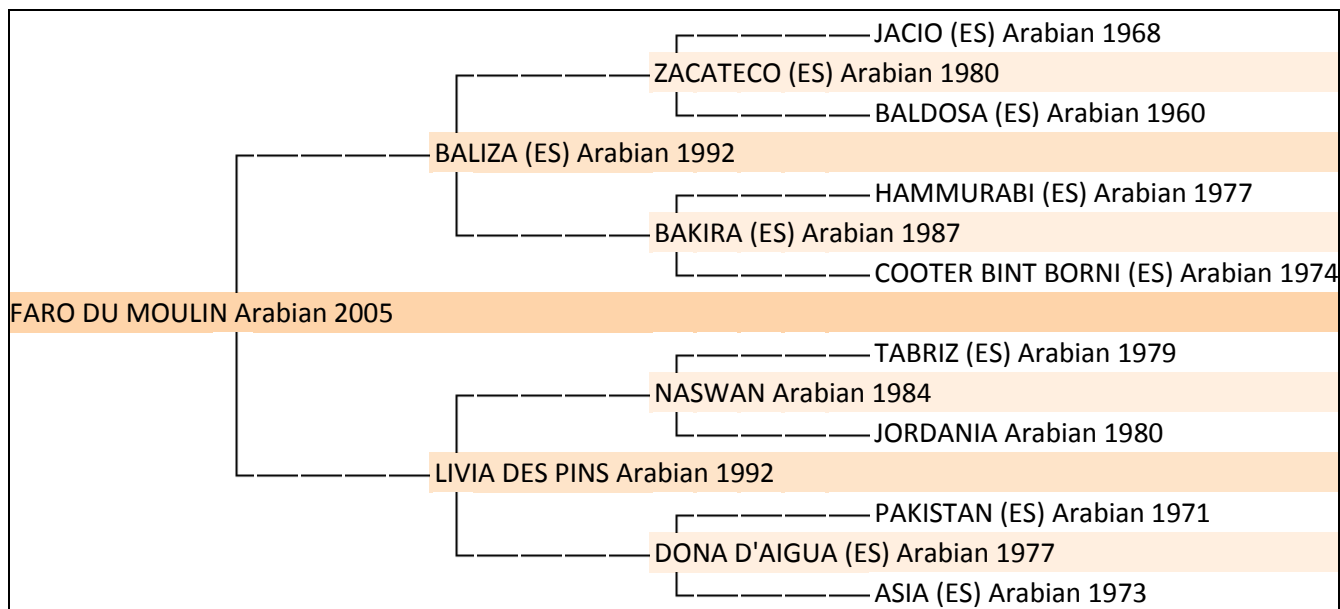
JACIO (ES) Arabian 1968
ZACATECO (ES) Arabian 1980
BALDOSA (ES) Arabian 1960
BALIZA (ES) Arabian 1992
HAMMURABI (ES) Arabian 1977
BAKIRA (ES) Arabian 1987
COOTER BINT BORNI (ES) Arabian 1974
FARO DU MOULIN Arabian 2005
TABRIZ (ES) Arabian 1979
NASWAN Arabian 1984
JORDANIA Arabian 1980
LIVIA DES PINS Arabian 1992
PAKISTAN (ES) Arabian 1971
DONA D'AIGUA (ES) Arabian 1977
ASIA (ES) Arabian 1973